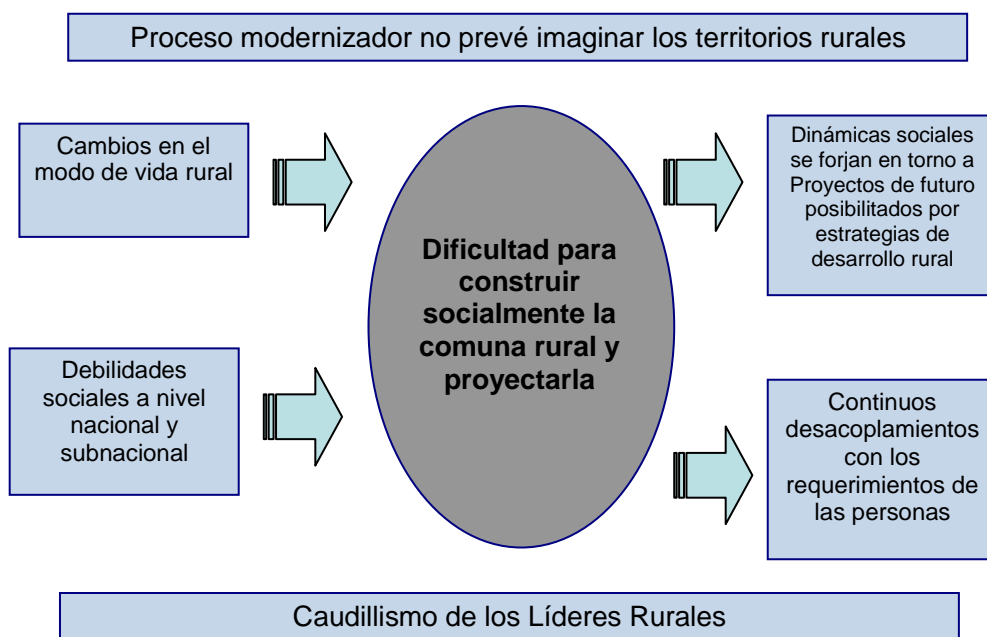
Proceso modernizador no prevé imaginar los territorios rurales

Cambios en el modo de vida rural

Debilidades sociales a nivel nacional y subnacional

Dificultad para construir socialmente la comuna rural y proyectarla

Dinámicas sociales se forjan en torno a Proyectos de futuro posibilitados por estrategias de desarrollo rural

Continuos desacoplamientos con los requerimientos de las personas

Caudillismo de los Líderes Rurales